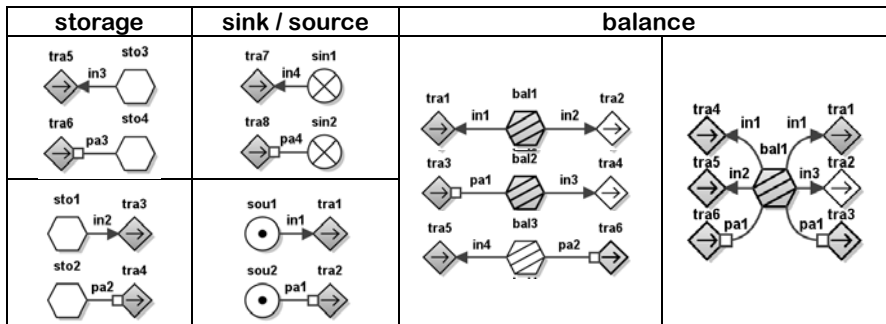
| storage | sink / source | balance | |
|---|---|---|---|
| tra5 in3 sto3<br>tra6 pa3 sto4 | tra7 in4 sin1<br>tra8 pa4 sin2 | tra1 in1 bal1 in2 tra2<br>tra3 pa1 bal2 in3 tra4<br>tra5 in4 bal3 pa2 tra6 | tra4 in1 in1 tra1<br>bal1<br>tra5 in2 in3 tra2<br>tra6 pa1 pa1 tra3 |
| sto1 in2 tra3<br>sto2 pa2 tra4 | sou1 in1 tra1<br>sou2 pa1 tra2 | | |